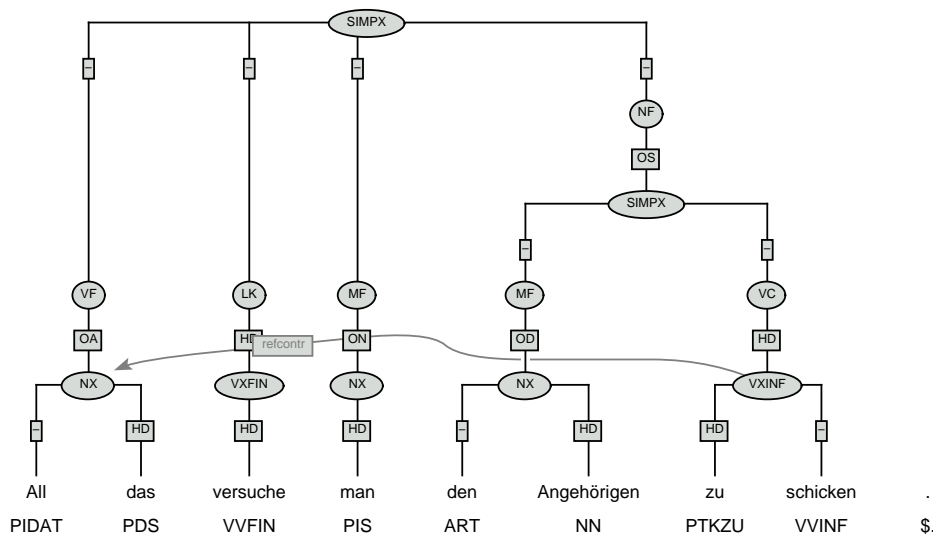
SIMPX

–
–
–
–

NF
OS
SIMPX

–
–

VF
LK
MF
MF
VC

OA
HD
refcontr
ON
OD
HD

NX
VXFIN
NX
NX
VXINF

–
HD
HD
HD
–
HD
HD
–

All das versuche man den Angehörigen zu schicken .

PIDAT PDS VVFIN PIS ART NN PTKZU VVINF $.